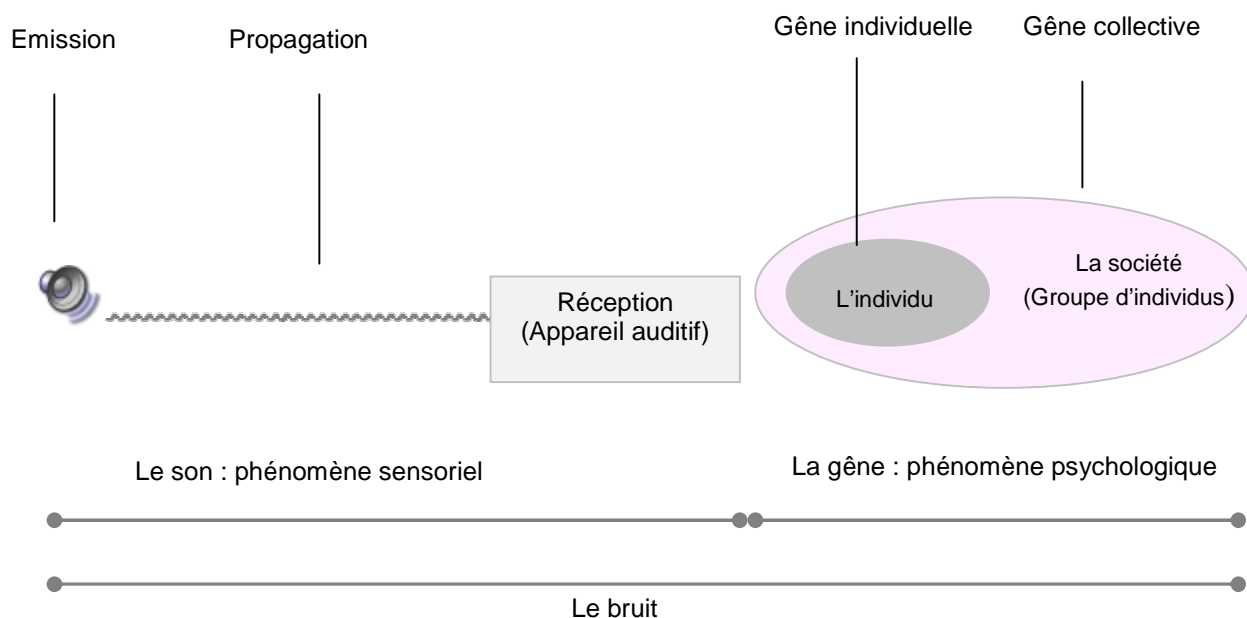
Emission

Propagation

Gêne individuelle

Gêne collective

Réception
(Appareil auditif)

L'individu

La société
(Groupe d'individus)

Le son : phénomène sensoriel

La gêne : phénomène psychologique

Le bruit